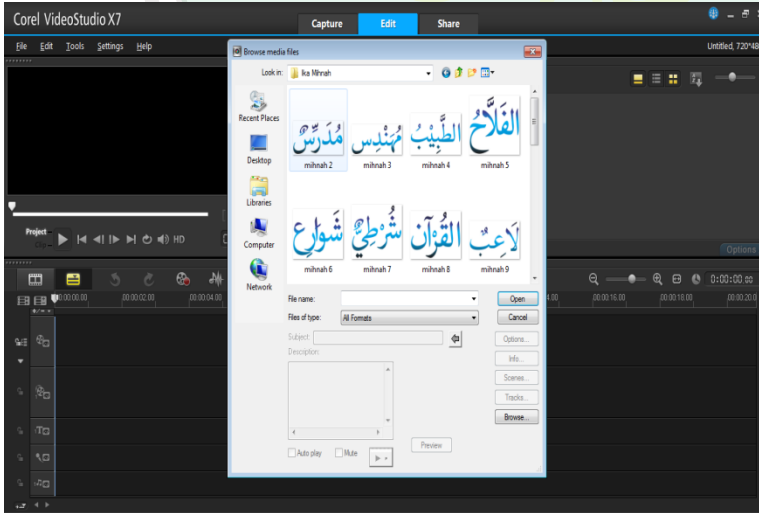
Corel VideoStudio X7
Capture
Edit
Share
File Edit Tools Settings Help
Untitled, 720*48
Browse media files
Look in: Ika Mihnah
Recent Places
Desktop
Libraries
Computer
Network
مُدَرِّسٌ
mihnah 2
مُهَنْدِسٌ
mihnah 3
الطَّيِّبُ
mihnah 4
الْفَلَّاحُ
mihnah 5
شَوَارِعُ
mihnah 6
شُرْطِيٌّ
mihnah 7
الْقُرْآنُ
mihnah 8
لَاعِبٌ
mihnah 9
File name:
Files of type: All Formats
Open
Cancel
Subject:
Description:
Options...
Info...
Scenes...
Tracks...
Browse...
Preview
Auto play
Mute
Project
Clip
HD
Options
00:00:00.00
00:00:02.00
00:00:04.00
00:00:16.00
00:00:18.00
00:00:20.0
0:00:00:00